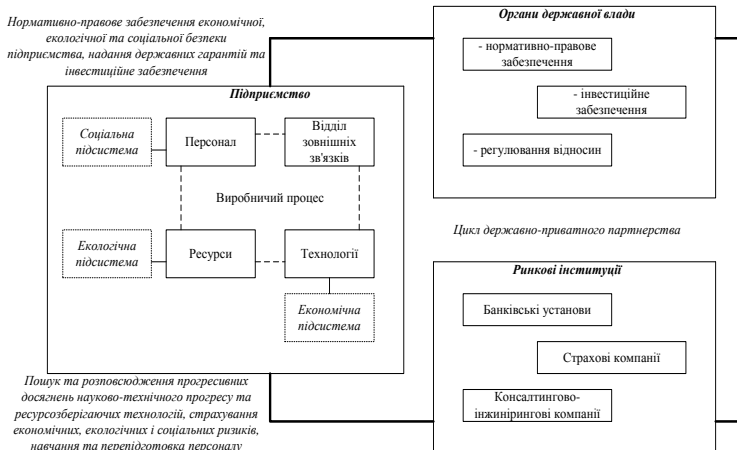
Нормативно-правове забезпечення економічної, екологічної та соціальної безпеки підприємства, надання державних гарантій та інвестиційне забезпечення

Органи державної влади

- нормативно-правове забезпечення

- інвестиційне забезпечення

- регулювання відносин

Підприємство

Соціальна підсистема

Персонал

Відділ зовнішніх зв'язків

Виробничий процес

Екологічна підсистема

Ресурси

Технології

Економічна підсистема

Цикл державно-приватного партнерства

Ринкові інституції

Банківські установи

Страхові компанії

Консалтингово-інжиніринговi компанії

Пошук та розповсюдження прогресивних досягнень науково-технічного прогресу та ресурсозберігаючих технологій, страхування економічних, екологічних і соціальних ризиків, навчання та перепідготовка персоналу